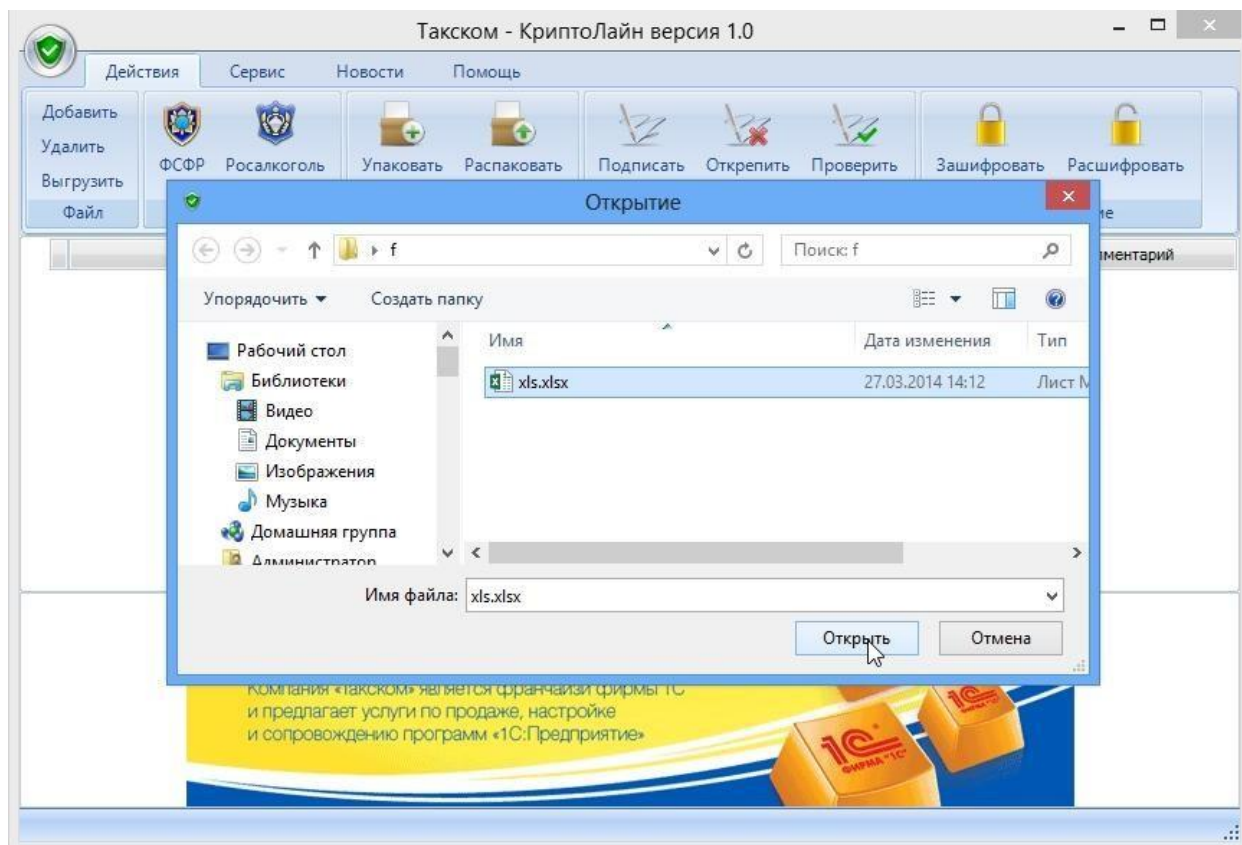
Такском - КриптоЛайн версия 1.0

Действия Сервис Новости Помощь

Добавить
Удалить
Выгрузить
Файл

ФСФР Росалкоголь Упаковать Распаковать Подписать Открепить Проверить Зашифровать Расшифровать

ие

ментарий

Открытие

f

Поиск: f

Упорядочить ▼ Создать папку

Рабочий стол
Библиотеки
Видео
Документы
Изображения
Музыка
Домашняя группа
Администратор

| Имя | Дата изменения | Тип |
|---|---|---|
| xls.xlsx | 27.03.2014 14:12 | Лист М |

Имя файла: xls.xlsx

Открыть Отмена

Компания «Такском» является франчайзи фирмы 1С
и предлагает услуги по продаже, настройке
и сопровождению программ «1С:Предприятие»

1С
ФИРМА "1С"